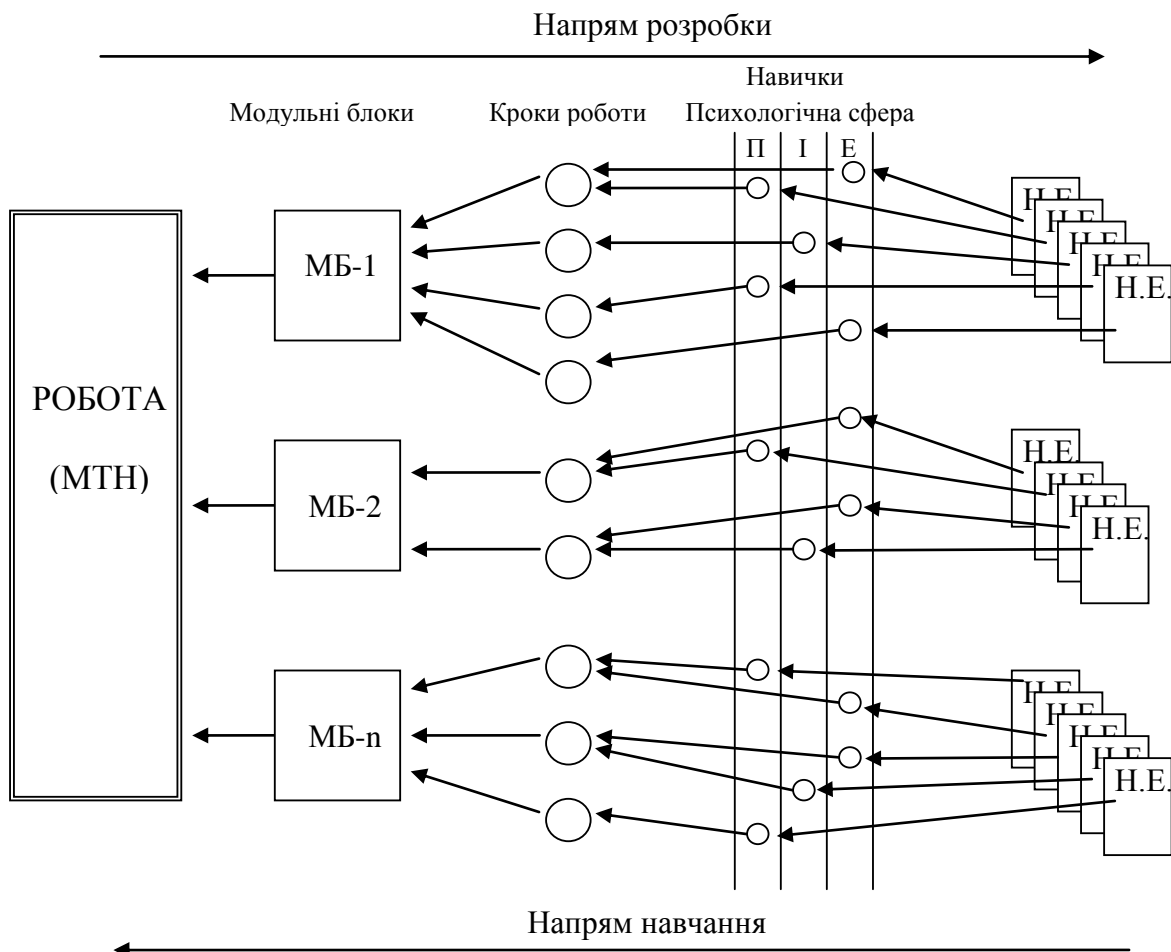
Напрям розробки

Навички

Модульні блоки

Кроки роботи

Психологічна сфера

П

І

Е

РОБОТА

(МТН)

МБ-1

МБ-2

МБ-n

Н.Е.

Н.Е.

Н.Е.

Н.Е.

Н.Е.

Н.Е.

Н.Е.

Н.Е.

Н.Е.

Н.Е.

Н.Е.

Н.Е.

Н.Е.

Н.Е.

Напрям навчання